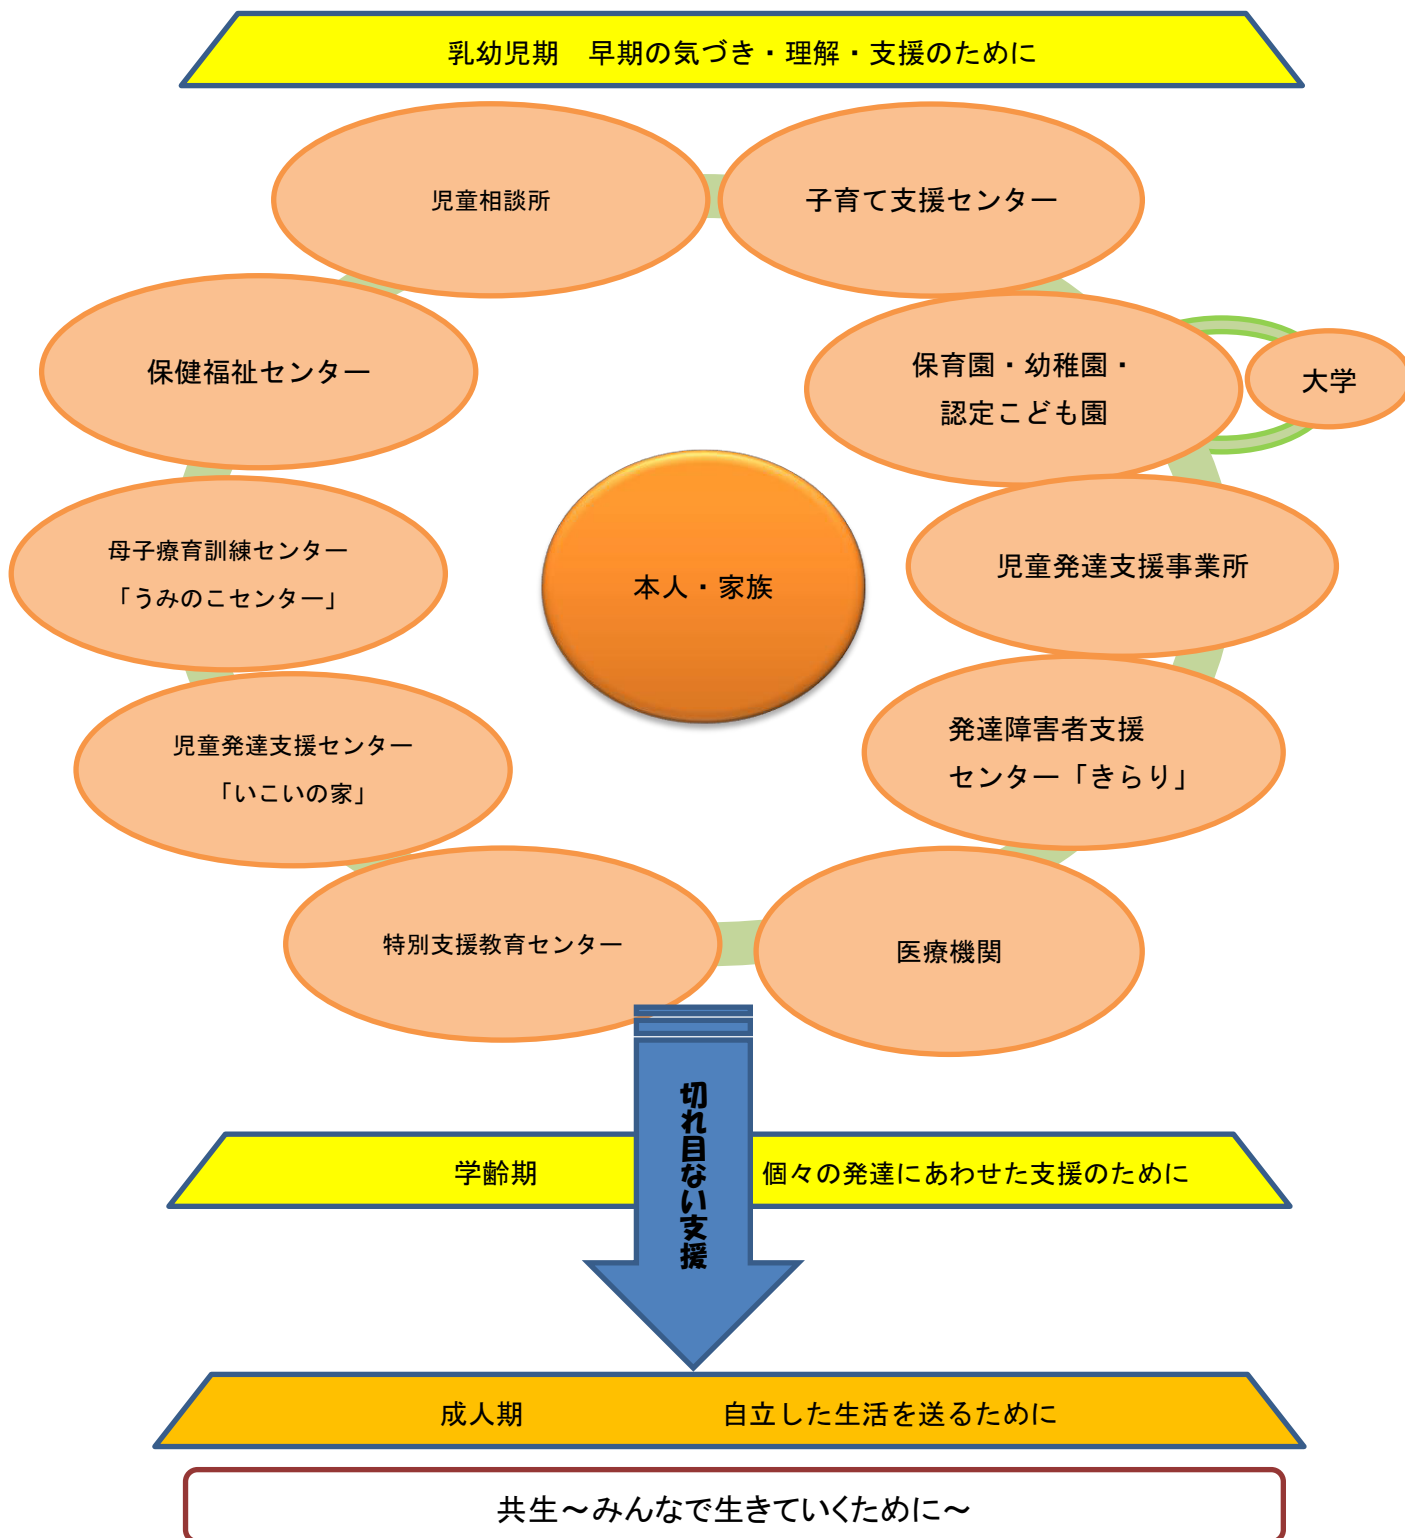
乳幼児期　早期の気づき・理解・支援のために

児童相談所

子育て支援センター

保健福祉センター

保育園・幼稚園・
認定こども園

大学

母子療育訓練センター
「うみのこセンター」

本人・家族

児童発達支援事業所

児童発達支援センター
「いこいの家」

発達障害者支援
センター「きらり」

特別支援教育センター

医療機関

切れ目ない支援

学齢期

個々の発達にあわせた支援のために

成人期

自立した生活を送るために

共生～みんなで生きていくために～